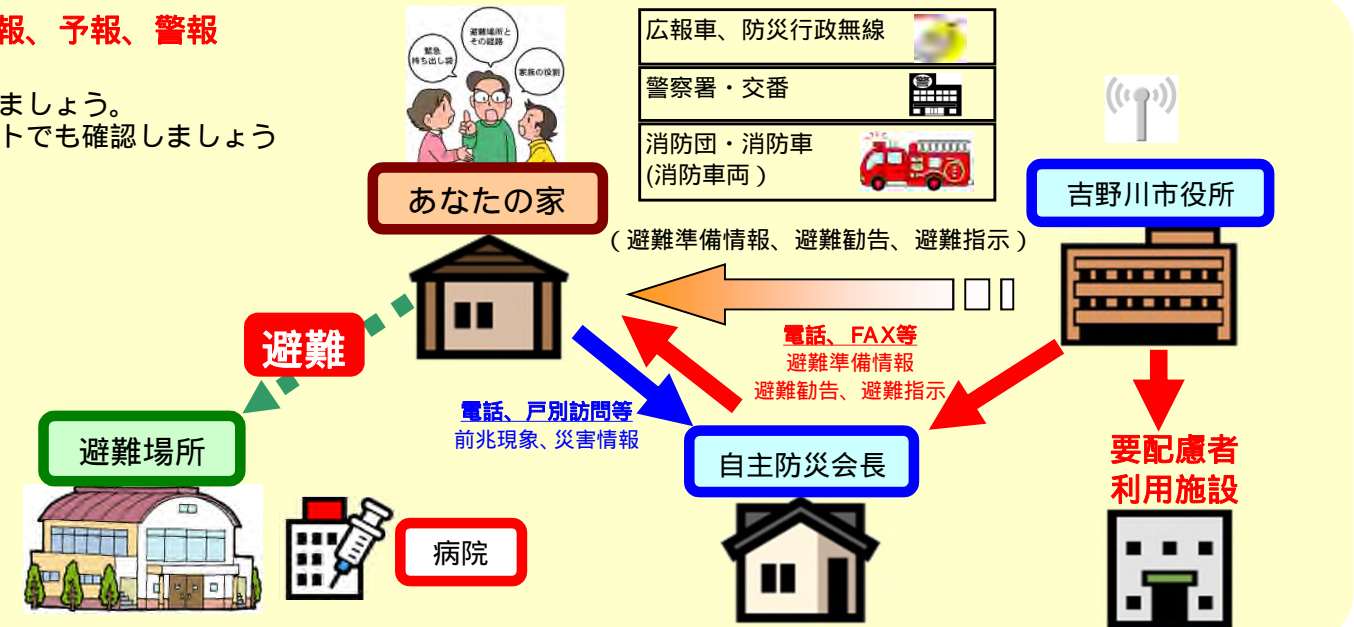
報、予報、警報

ましょう。
トでも確認しましょう

緊急持ち出し袋
避難場所とその経路
家族の役割

あなたの家

| 広報車、防災行政無線 |
|---|
| 警察署・交番 |
| 消防団・消防車 (消防車両) |

吉野川市役所

(避難準備情報、避難勧告、避難指示)

避難

電話、FAX等
避難準備情報
避難勧告、避難指示

電話、戸別訪問等
前兆現象、災害情報

避難場所

自主防災会長

要配慮者
利用施設

病院